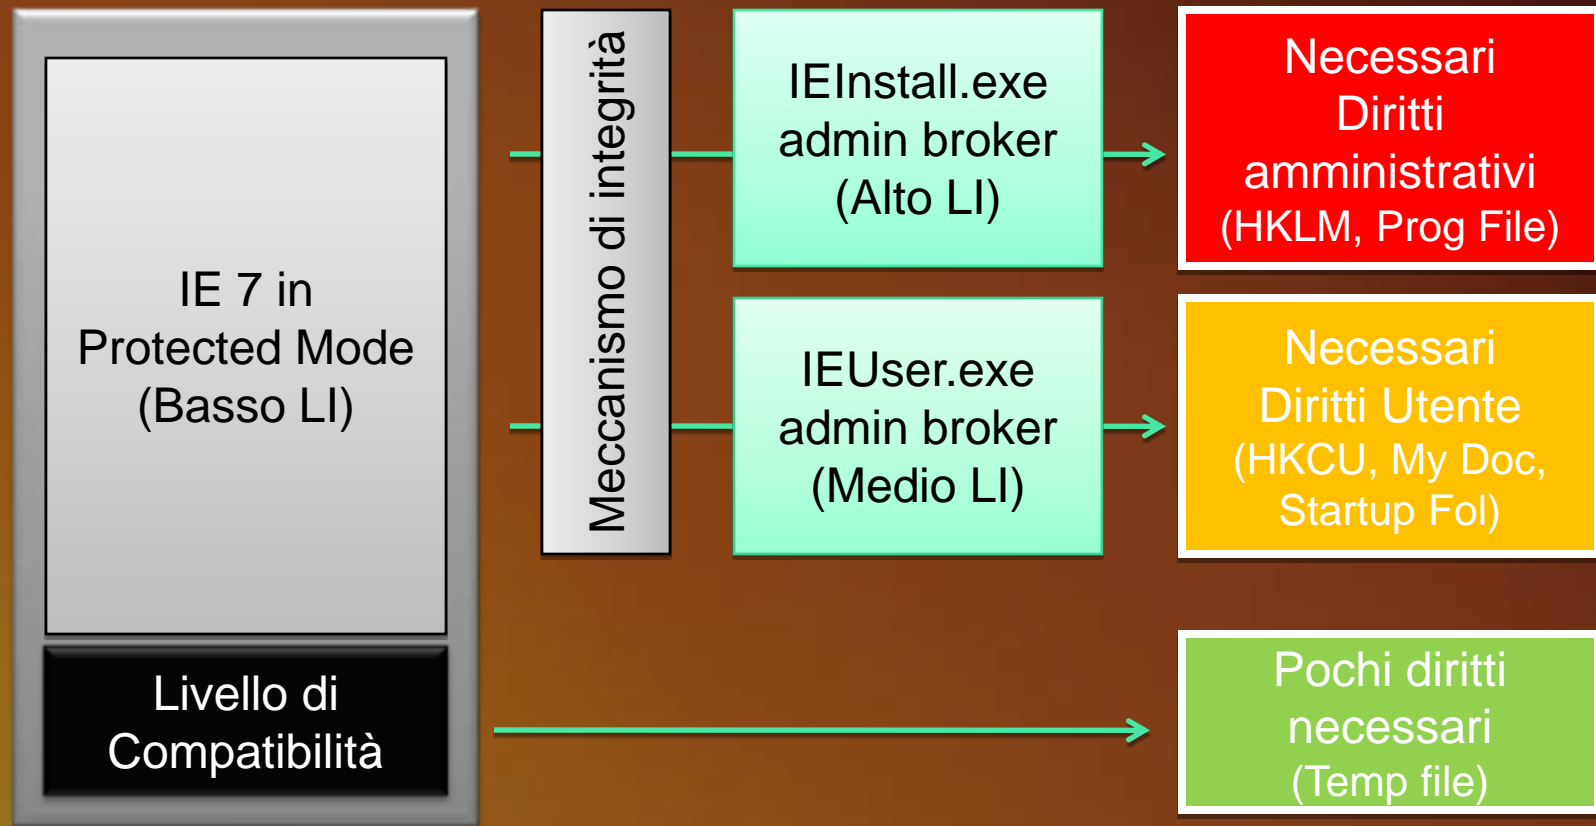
IE 7 in
Protected Mode
(Basso LI)

Livello di
Compatibilità

Meccanismo di integrità

IEInstall.exe
admin broker
(Alto LI)

IEUser.exe
admin broker
(Medio LI)

Necessari
Diritti
amministrativi
(HKLM, Prog File)

Necessari
Diritti Utente
(HKCU, My Doc,
Startup Fol)

Pochi diritti
necessari
(Temp file)